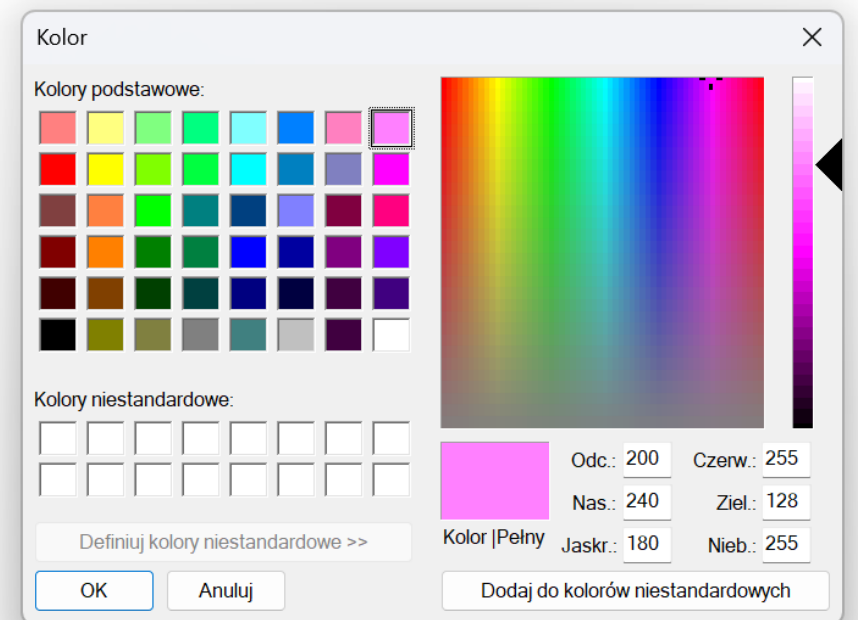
Kolor

Kolory podstawowe:

Kolory niestandardowe:

Definiuj kolory niestandardowe >>

OK Anuluj

Kolor |Pełny

Odc.: 200
Nas.: 240
Jaskr.: 180

Czerw.: 255
Ziel.: 128
Nieb.: 255

Dodaj do kolorów niestandardowych